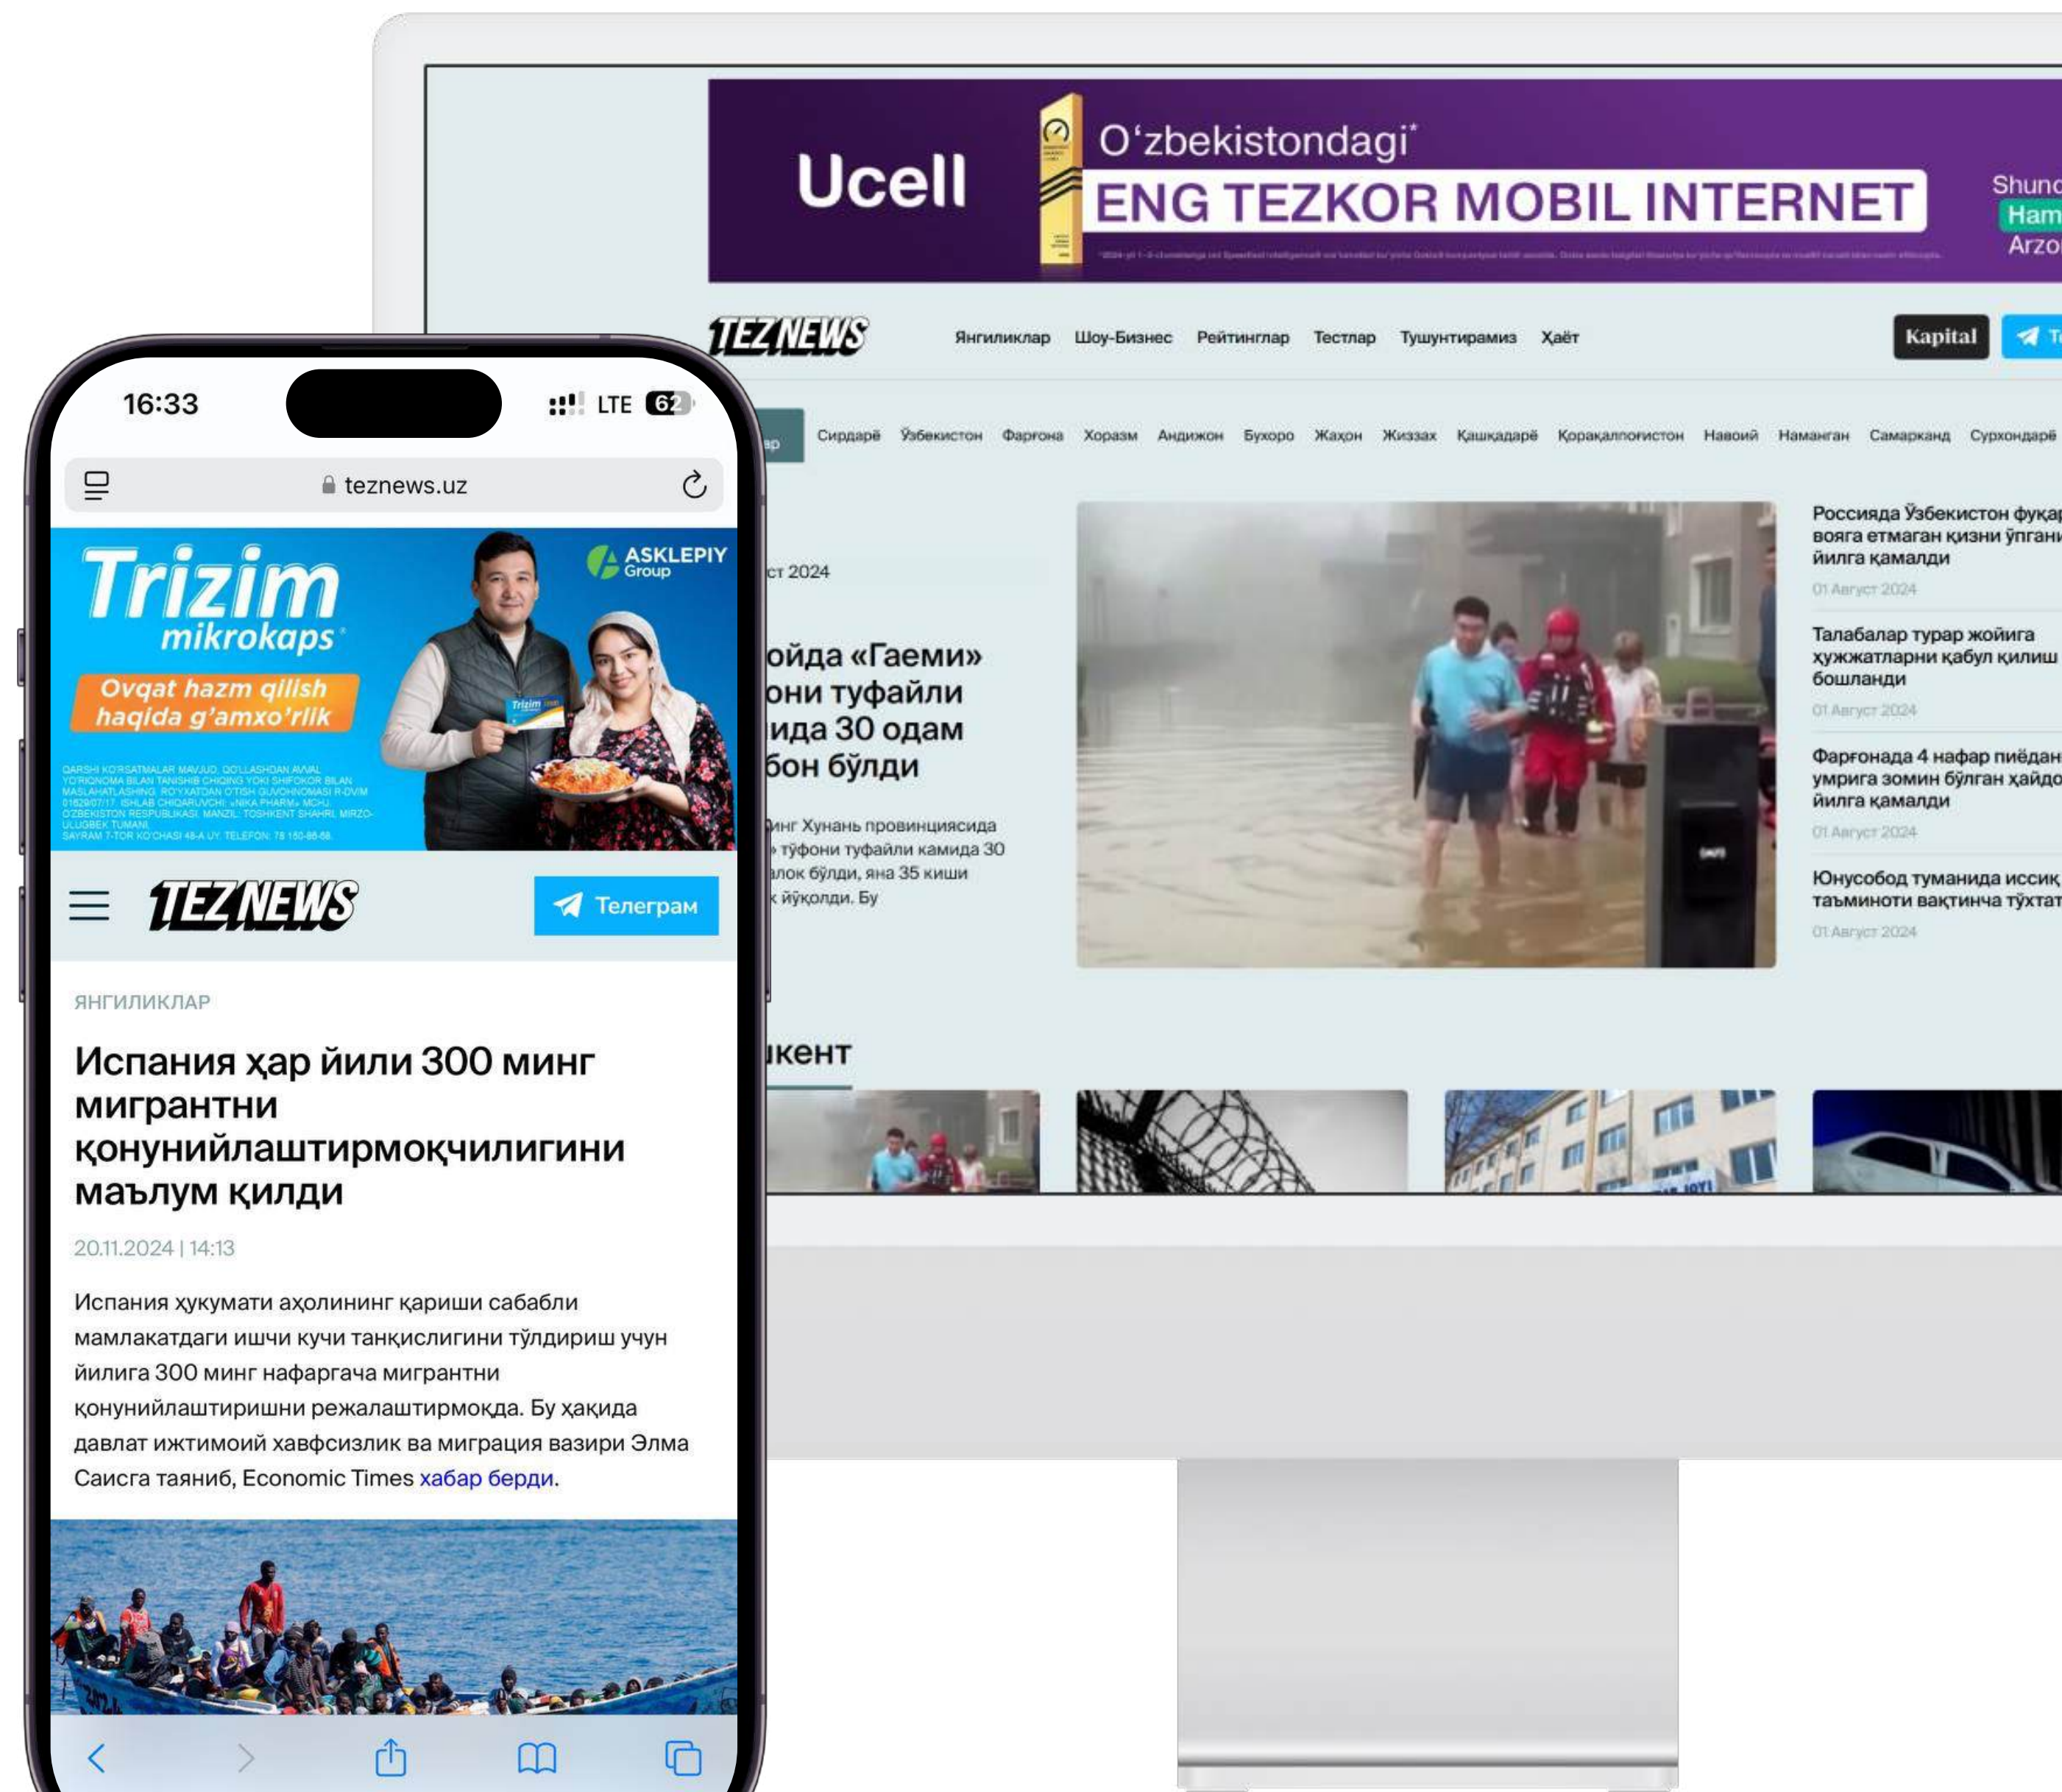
Ucell
O‘zbekistondagi*
ENG TEZKOR MOBIL INTERNET
Shunc
Ham
Arzo

TEZ NEWS
Янгиликлар Шоу-Бизнес Рейтинглар Тестлар Тушунтирамиз Ҳаёт
Kapital

Сирдарё Ўзбекистон Фарғона Хоразм Андижон Бухоро Жаҳон Жиззах Қашқадарё Қорақалпоғистон Навоий Наманган Самарқанд Сурхондарё

ст 2024

ойда «Гаеми» они туфайли ида 30 одам бон бўлди

инг Хунань провинциясида » тўфони туфайли камида 30 алок бўлди, яна 35 киши к йўқолди. Бу

Россияда Ўзбекистон фуқар вояга етмаган қизни ўлгани йилга қамалди
01 Август 2024

Талабалар турар жойига ҳужжатларни қабул қилиш бошланди
01 Август 2024

Фарғонада 4 нафар пиёдан умрига зомин бўлган ҳайдо йилга қамалди
01 Август 2024

Юнусобод туманида иссиқ таъминоти вақтинча тўхтат
01 Август 2024

кент

16:33
LTE 62
teznews.uz

Trizim mikrokaps
Ovqat hazm qilish haqida g'amxo'rlik
ASKLEPIY Group

TEZ NEWS
Телеграм

ЯНГИЛИКЛАР

Испания ҳар йили 300 минг мигрантни қонунийлаштирмоқчилигини маълум қилди

20.11.2024 | 14:13

Испания ҳукумати аҳолининг қариши сабабли мамлакатдаги ишчи кучи танқислигини тўлдириш учун йилига 300 минг нафаргача мигрантни қонунийлаштиришни режалаштирмоқда. Бу ҳақида давлат ижтимоий хавфсизлик ва миграция вазири Элма Саисга таяниб, Economic Times хабар берди.